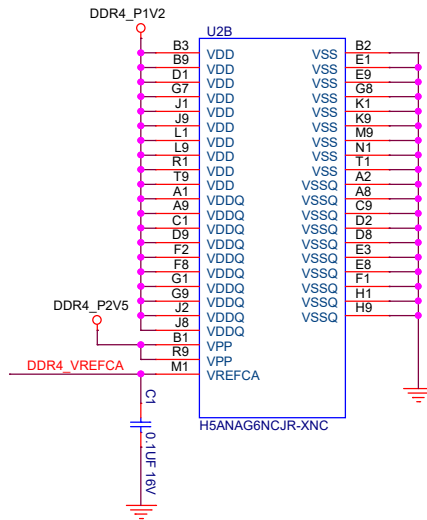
DDR4_P1V2

U2B

| | | | |
|---|---|---|---|
| B3 | VDD | VSS | B2 |
| B9 | VDD | VSS | E1 |
| D1 | VDD | VSS | E9 |
| G7 | VDD | VSS | G8 |
| J1 | VDD | VSS | K1 |
| J9 | VDD | VSS | K9 |
| L1 | VDD | VSS | M9 |
| L9 | VDD | VSS | N1 |
| R1 | VDD | VSS | T1 |
| T9 | VDD | VSSQ | A2 |
| A1 | VDD | VSSQ | A8 |
| A9 | VDDQ | VSSQ | C9 |
| C1 | VDDQ | VSSQ | D2 |
| D9 | VDDQ | VSSQ | D8 |
| F2 | VDDQ | VSSQ | E3 |
| F8 | VDDQ | VSSQ | E8 |
| G1 | VDDQ | VSSQ | F1 |
| G9 | VDDQ | VSSQ | H1 |
| J2 | VDDQ | VSSQ | H9 |
| J8 | VDDQ | | |
| B1 | VPP | | |
| R9 | VPP | | |
| M1 | VREFCA | | |

DDR4_P2V5

DDR4_VREFCA

C1

0.1UF 16V

H5ANAG6NCJR-XNC